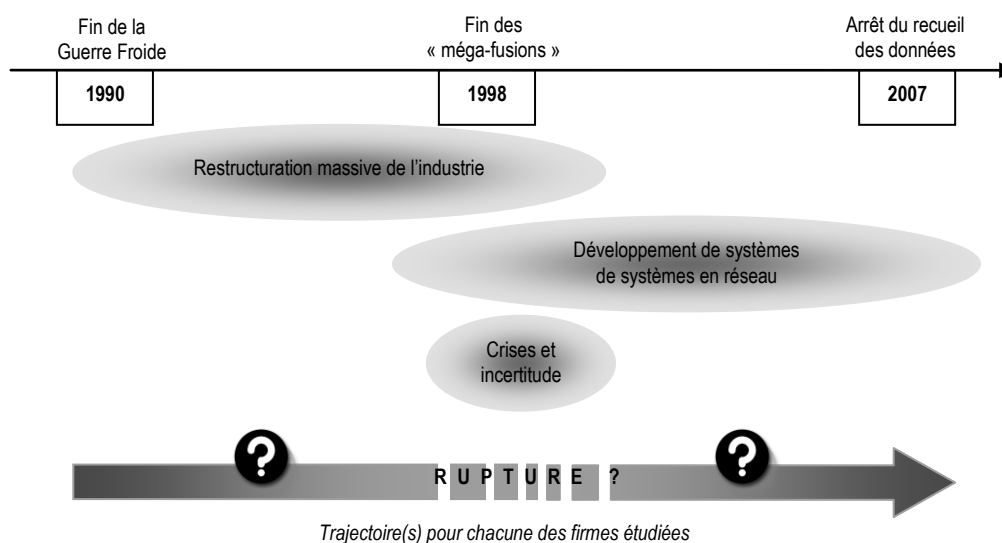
Fin de la Guerre Froide

Fin des « méga-fusions »

Arrêt du recueil des données

1990

1998

2007

Restructuration massive de l’industrie

Développement de systèmes de systèmes en réseau

Crises et incertitude

?

R U P T U R E ?

?

Trajectoire(s) pour chacune des firmes étudiées